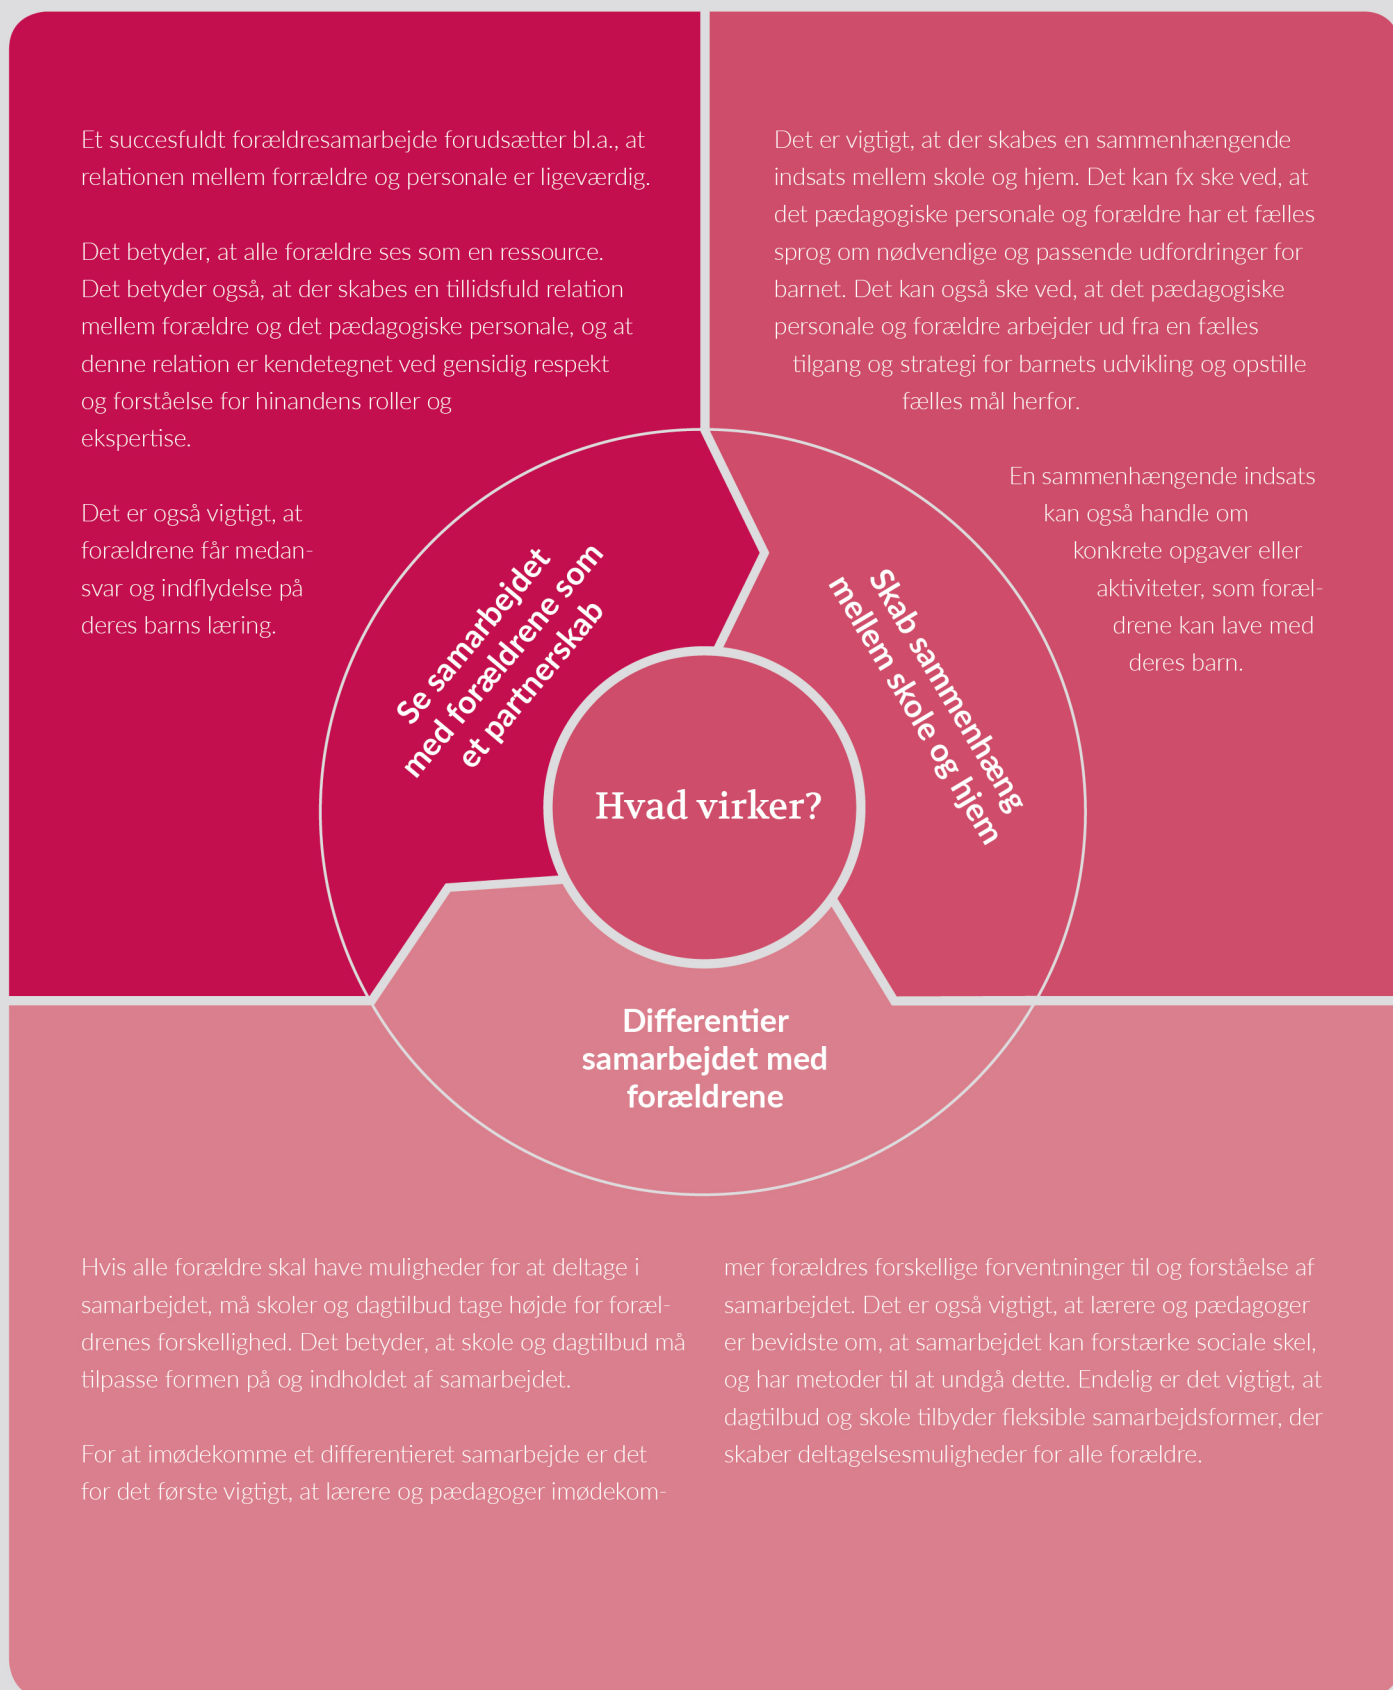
Et succesfuldt forældresamarbejde forudsætter bl.a., at relationen mellem forrældre og personale er ligeværdig.

Det betyder, at alle forældre ses som en ressource. Det betyder også, at der skabes en tillidsfuld relation mellem forældre og det pædagogiske personale, og at denne relation er kendetegnet ved gensidig respekt og forståelse for hinandens roller og ekspertise.

Det er også vigtigt, at forældrene får medansvar og indflydelse på deres barns læring.

Det er vigtigt, at der skabes en sammenhængende indsats mellem skole og hjem. Det kan fx ske ved, at det pædagogiske personale og forældre har et fælles sprog om nødvendige og passende udfordringer for barnet. Det kan også ske ved, at det pædagogiske personale og forældre arbejder ud fra en fælles tilgang og strategi for barnets udvikling og opstille fælles mål herfor.

En sammenhængende indsats kan også handle om konkrete opgaver eller aktiviteter, som forældrene kan lave med deres barn.

Se samarbejdet med forældrene som et partnerskab

Skab sammenhæng mellem skole og hjem

Hvad virker?

Differentier samarbejdet med forældrene

Hvis alle forældre skal have muligheder for at deltage i samarbejdet, må skoler og dagtilbud tage højde for forældrenes forskellighed. Det betyder, at skole og dagtilbud må tilpasse formen på og indholdet af samarbejdet.

For at imødekomme et differentieret samarbejde er det for det første vigtigt, at lærere og pædagoger imødekommer forældres forskellige forventninger til og forståelse af samarbejdet. Det er også vigtigt, at lærere og pædagoger er bevidste om, at samarbejdet kan forstærke sociale skel, og har metoder til at undgå dette. Endelig er det vigtigt, at dagtilbud og skole tilbyder fleksible samarbejdsformer, der skaber deltagelsesmuligheder for alle forældre.